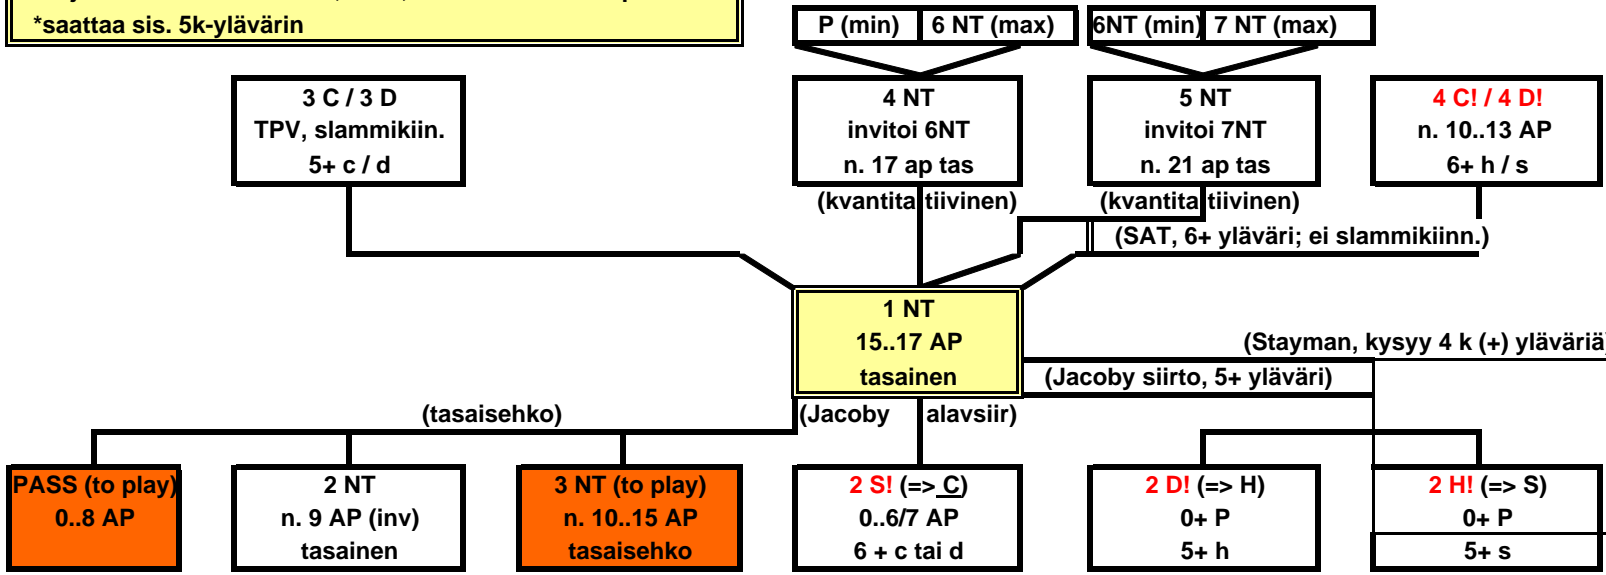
*saattaa sis. 5k-ylävärin

P (min) | 6 NT (max)

6NT (min) | 7 NT (max)

3 C / 3 D
TPV, slammikiin.
5+ c / d

4 NT
invitoi 6NT
n. 17 ap tas

5 NT
invitoi 7NT
n. 21 ap tas

4 C! / 4 D!
n. 10..13 AP
6+ h / s

(kvantita tiivinen)

(kvantita tiivinen)

(SAT, 6+ yläväri; ei slammikiinn.)

1 NT
15..17 AP
tasainen

(Stayman, kysyy 4 k (+) yläväriä

(Jacoby siirto, 5+ yläväri)

(tasaisehko)

(Jacoby alavsiir)

PASS (to play)
0..8 AP

2 NT
n. 9 AP (inv)
tasainen

3 NT (to play)
n. 10..15 AP
tasaisehko

2 S! (=> C)
0..6/7 AP
6 + c tai d

2 D! (=> H)
0+ P
5+ h

2 H! (=> S)
0+ P
5+ s